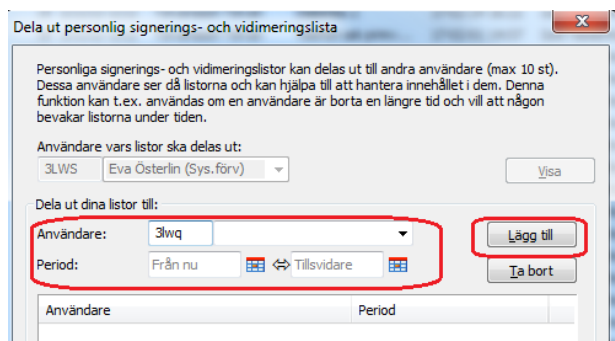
Dela ut personlig signerings- och vidimeringslista

Personliga signerings- och vidimeringslistor kan delas ut till andra användare (max 10 st). Dessa användare ser då listorna och kan hjälpa till att hantera innehållet i dem. Denna funktion kan t.ex. användas om en användare är borta en längre tid och vill att någon bevakar listorna under tiden.

Användare vars listor ska delas ut:
3LWS Eva Österlin (Sys.förv)
Visa

Dela ut dina listor till:
Användare: 3lwq
Period: Från nu ⇔ Tillsvidare
Lägg till
Ta bort

| Användare | Period |
|---|---|